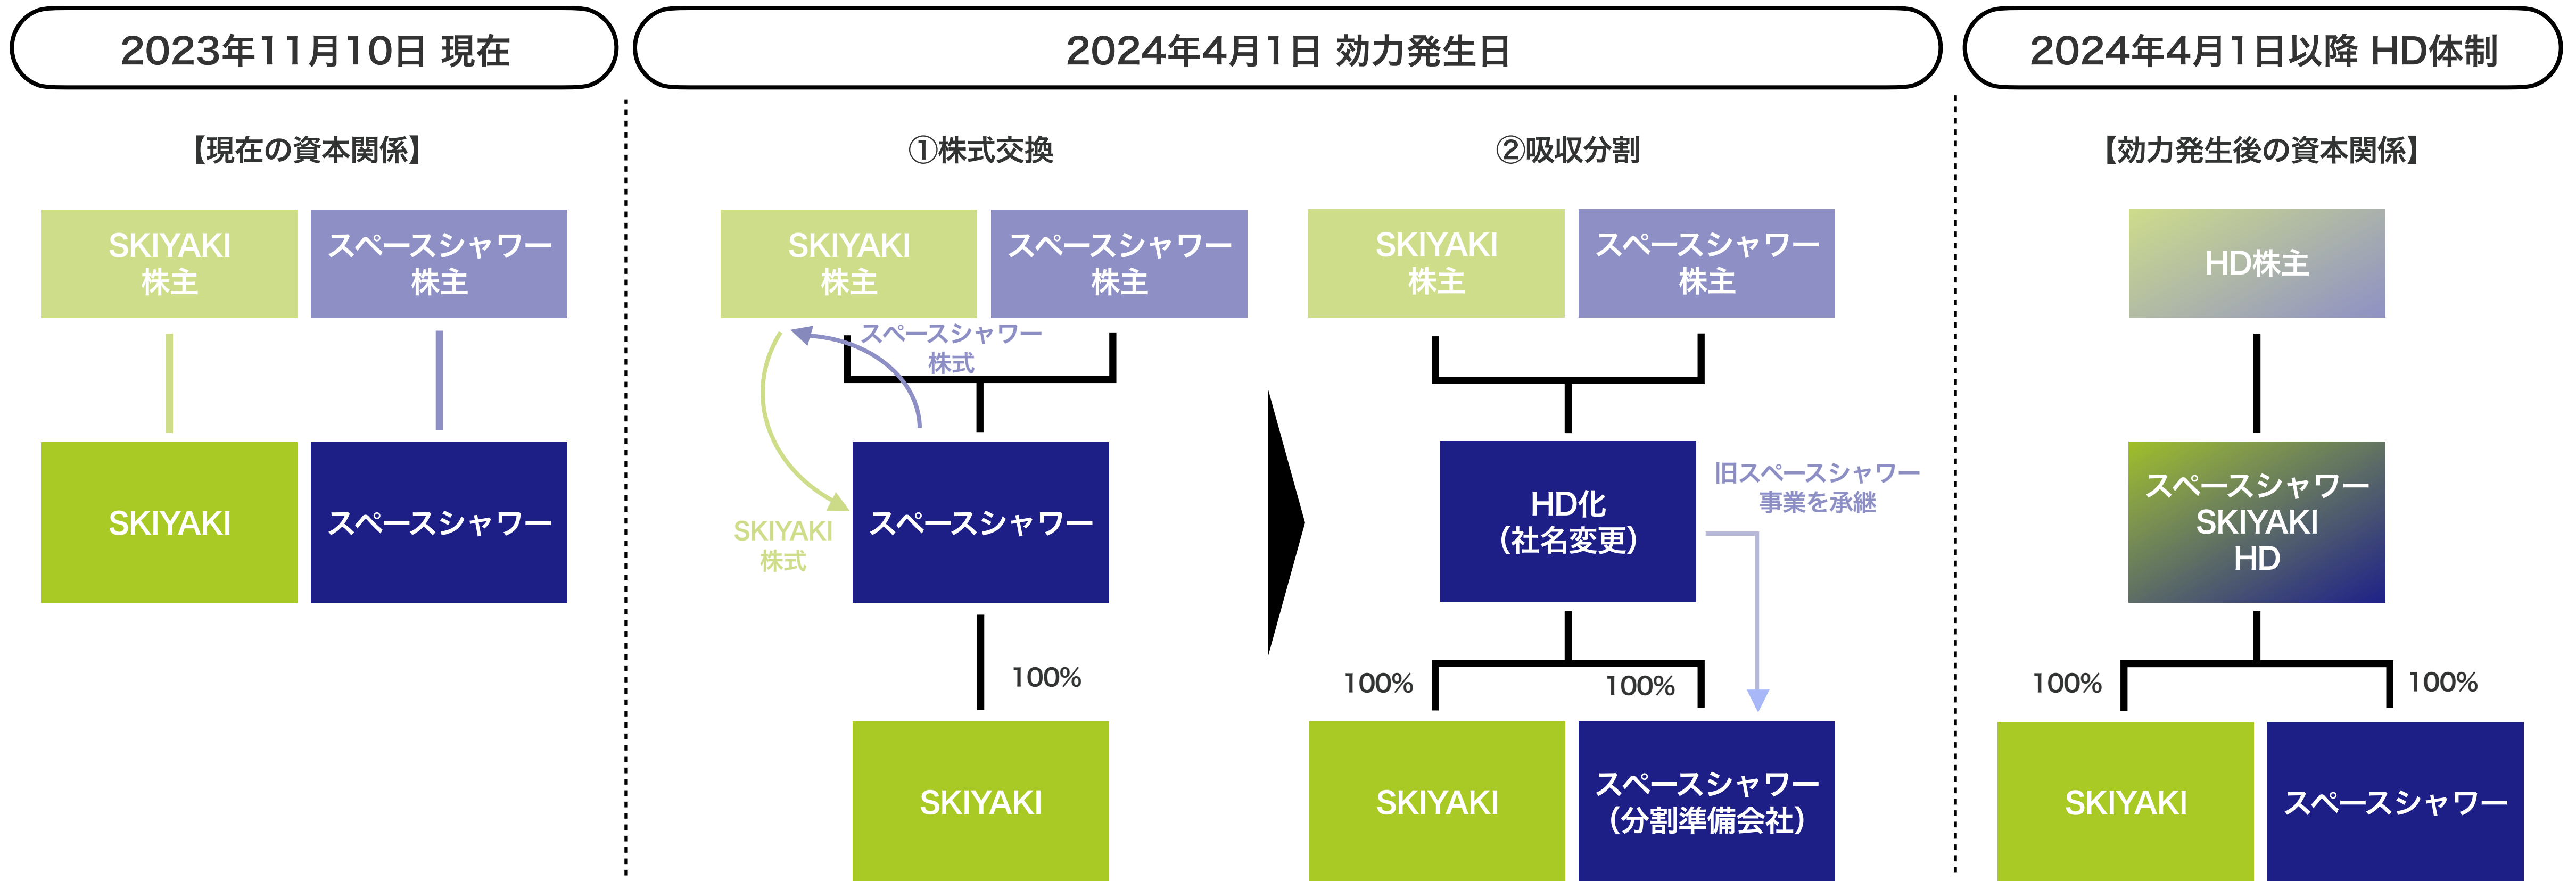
2023年11月10日 現在

【現在の資本関係】

SKIYAKI 株主

スペースシャワー 株主

SKIYAKI

スペースシャワー

2024年4月1日 効力発生日

①株式交換

SKIYAKI 株主

スペースシャワー 株主

スペースシャワー 株式

SKIYAKI 株式

スペースシャワー

100%

SKIYAKI

②吸収分割

SKIYAKI 株主

スペースシャワー 株主

HD化 (社名変更)

旧スペースシャワー 事業を承継

100%

100%

SKIYAKI

スペースシャワー (分割準備会社)

2024年4月1日以降 HD体制

【効力発生後の資本関係】

HD株主

スペースシャワー SKIYAKI HD

100%

100%

SKIYAKI

スペースシャワー